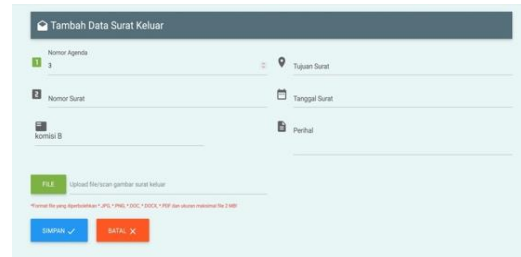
Tambah Data Surat Keluar

Nomor Agenda
3

Tujuan Surat

Nomor Surat

Tanggal Surat

komisi B

Perihal

FILE
Upload file/scan gambar surat keluar

*Format file yang diperbolehkan *.JPG, *.PNG, *.DOC, *.DOCX, *.PDF dan ukuran maksimal file 2 MB!

SIMPAN ✓
BATAL ✕